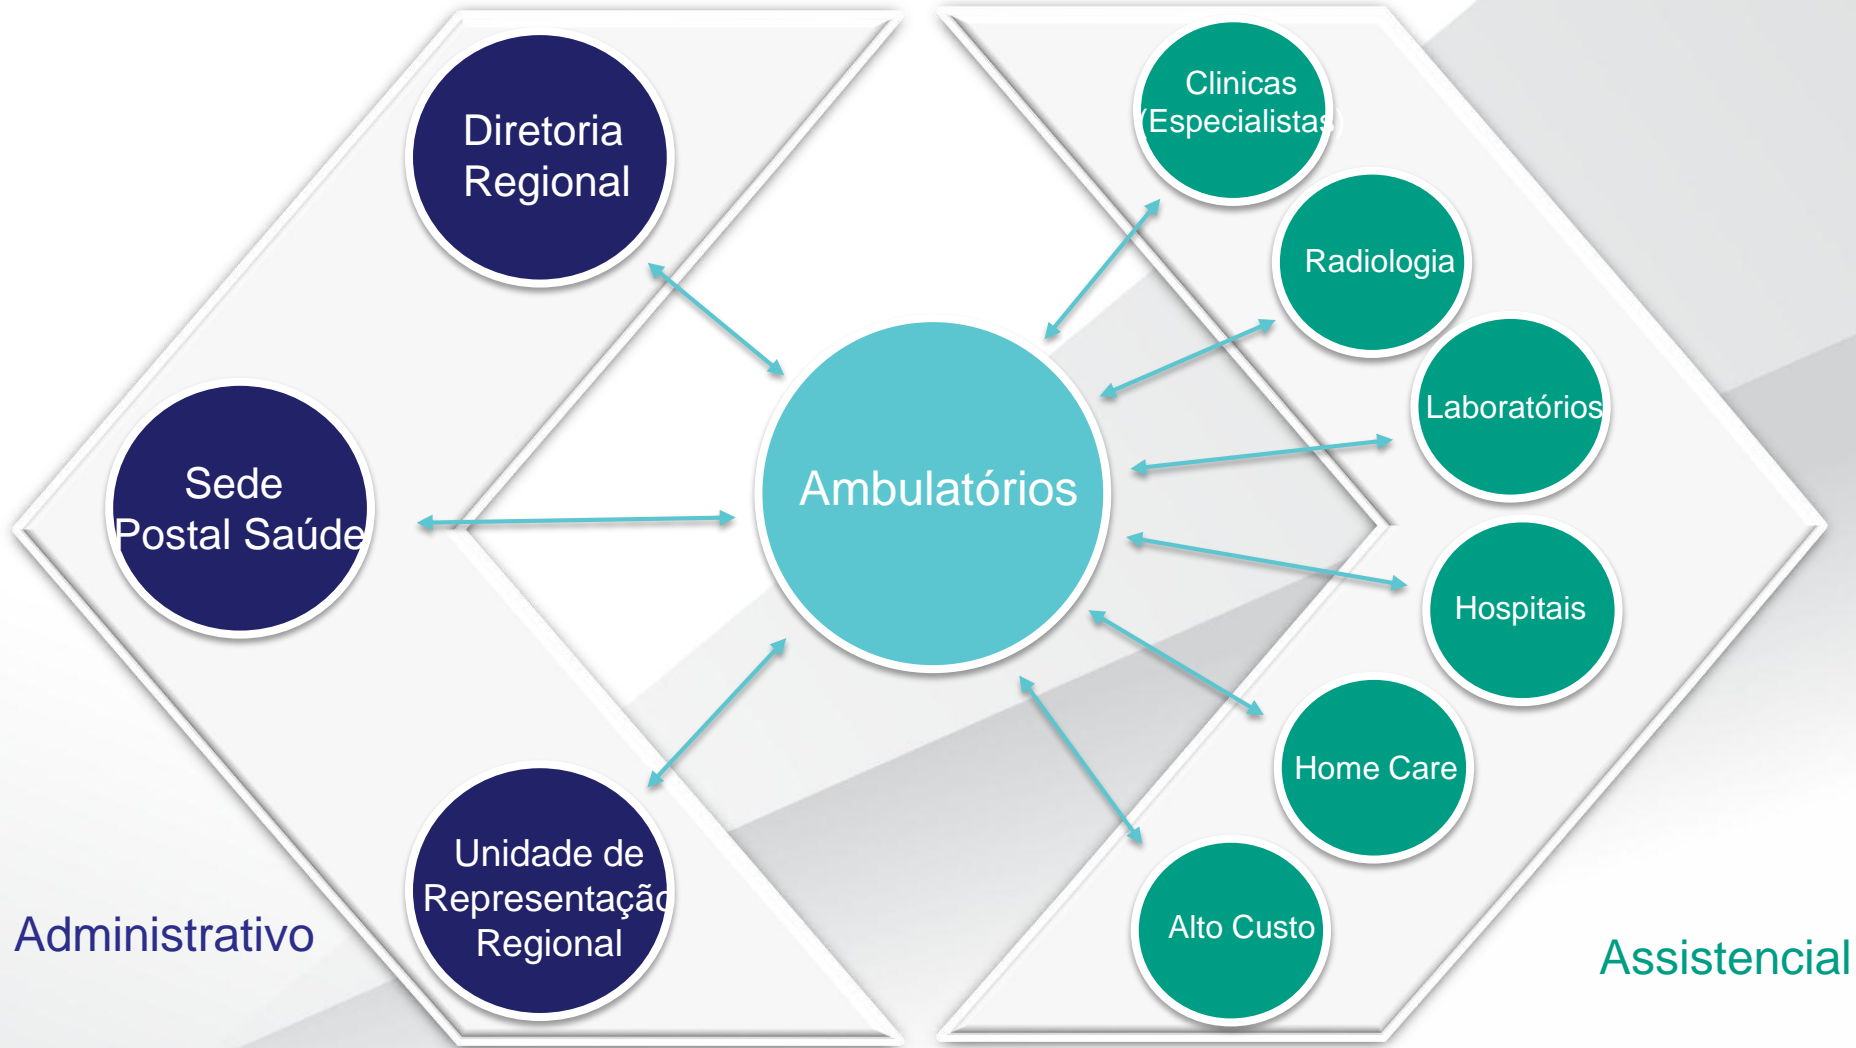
Diretoria Regional

Sede Postal Saúde

Unidade de Representação Regional

Administrativo

Ambulatórios

Clinicas (Especialistas)

Radiologia

Laboratórios

Hospitais

Home Care

Alto Custo

Assistencial